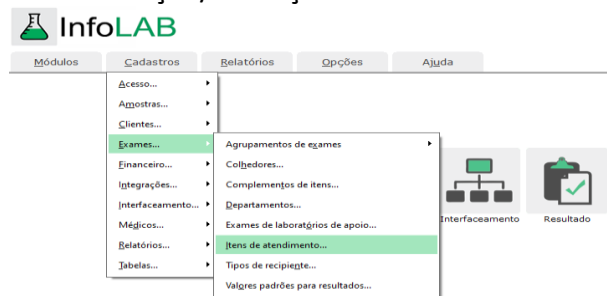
InfoLAB

Módulos Cadastros Relatórios Opções Ajuda

Acesso...
Amostras...
Clientes...
Exames...
Financeiro...
Integrações...
Interfaceamento...
Médicos...
Relatórios...
Tabelas...

Agrupamentos de exames
Colhedores...
Complementos de itens...
Departamentos...
Exames de laboratórios de apoio...
Itens de atendimento...
Tipos de recipiente...
Valores padrões para resultados...

Interfaceamento
Resultado